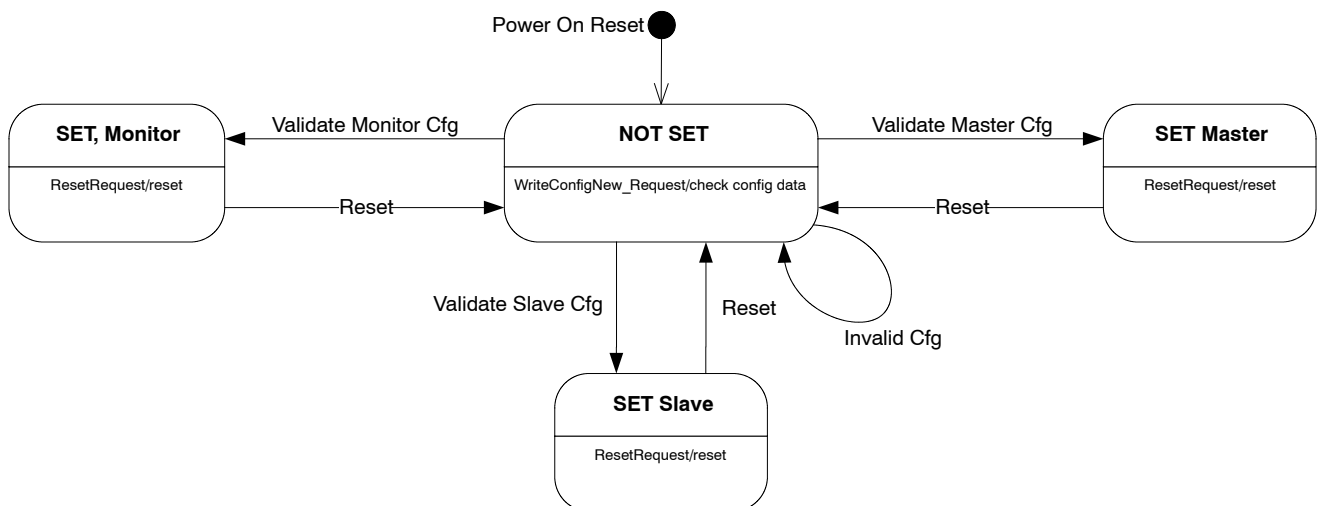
Power On Reset

SET, Monitor

ResetRequest/reset

Validate Monitor Cfg

Reset

NOT SET

WriteConfigNew_Request/check config data

Validate Master Cfg

Reset

SET Master

ResetRequest/reset

Validate Slave Cfg

Reset

Invalid Cfg

SET Slave

ResetRequest/reset